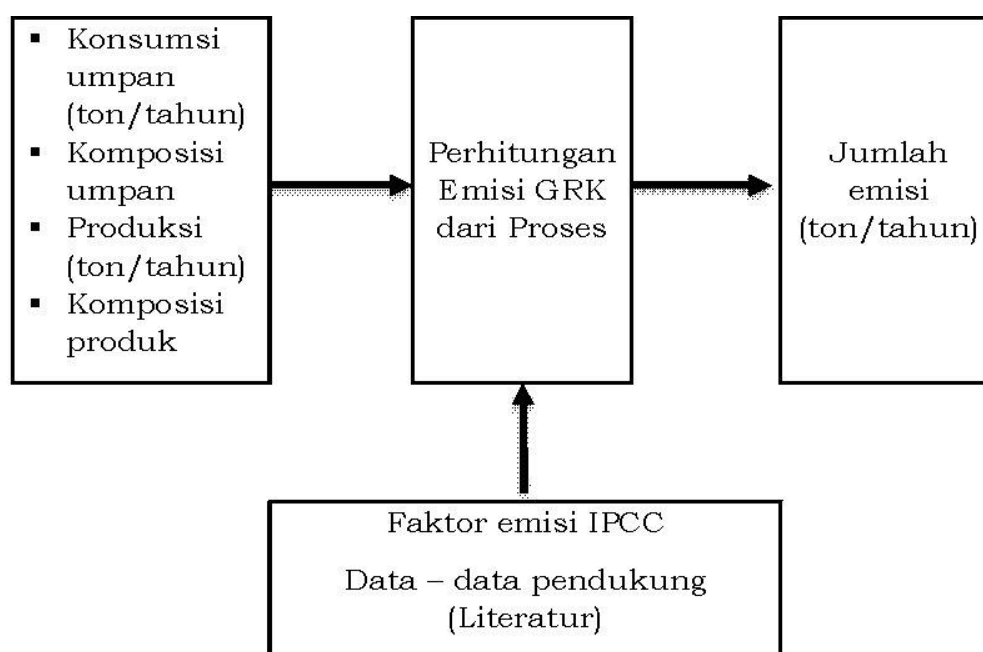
- Konsumsi umpan (ton/tahun)
- Komposisi umpan
- Produksi (ton/tahun)
- Komposisi produk

Perhitungan Emisi GRK dari Proses

Jumlah emisi (ton/tahun)

Faktor emisi IPCC

Data – data pendukung (Literatur)